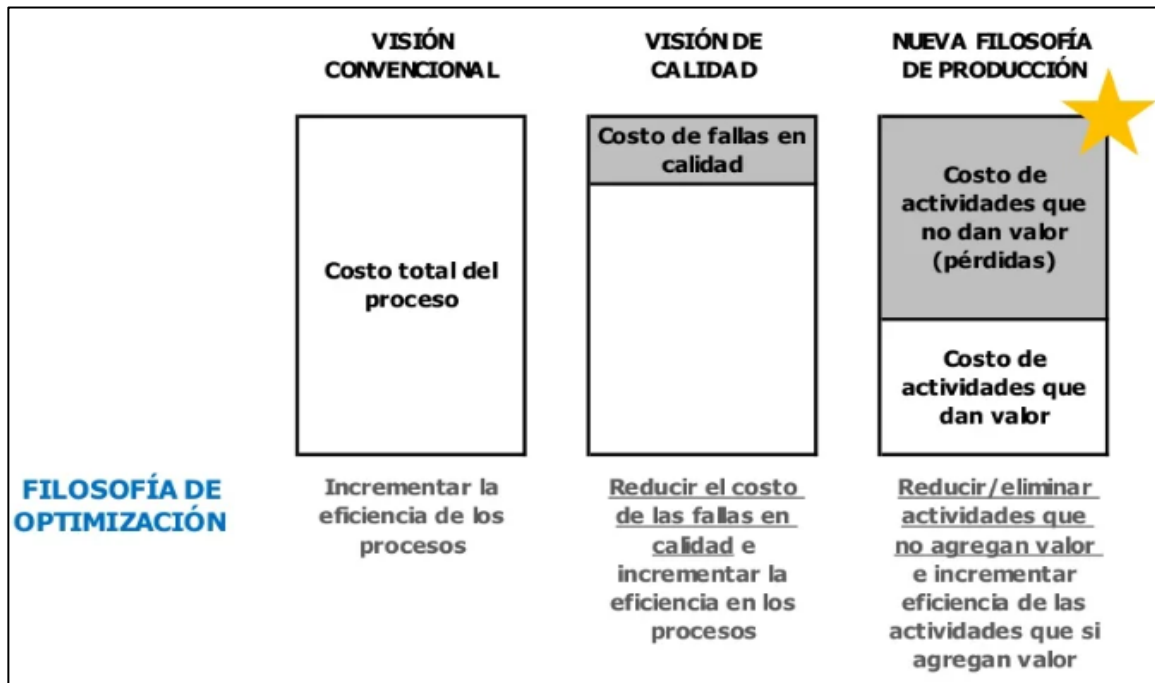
| | VISIÓN CONVENCIONAL | VISIÓN DE CALIDAD | NUEVA FILOSOFÍA DE PRODUCCIÓN |
|---|---|---|---|
| | Costo total del proceso | Costo de fallas en calidad | Costo de actividades que no dan valor (pérdidas) |
| | | | Costo de actividades que dan valor |
| FILOSOFÍA DE OPTIMIZACIÓN | Incrementar la eficiencia de los procesos | Reducir el costo de las fallas en calidad e incrementar la eficiencia en los procesos | Reducir/eliminar actividades que no agregan valor e incrementar eficiencia de las actividades que si agregan valor |